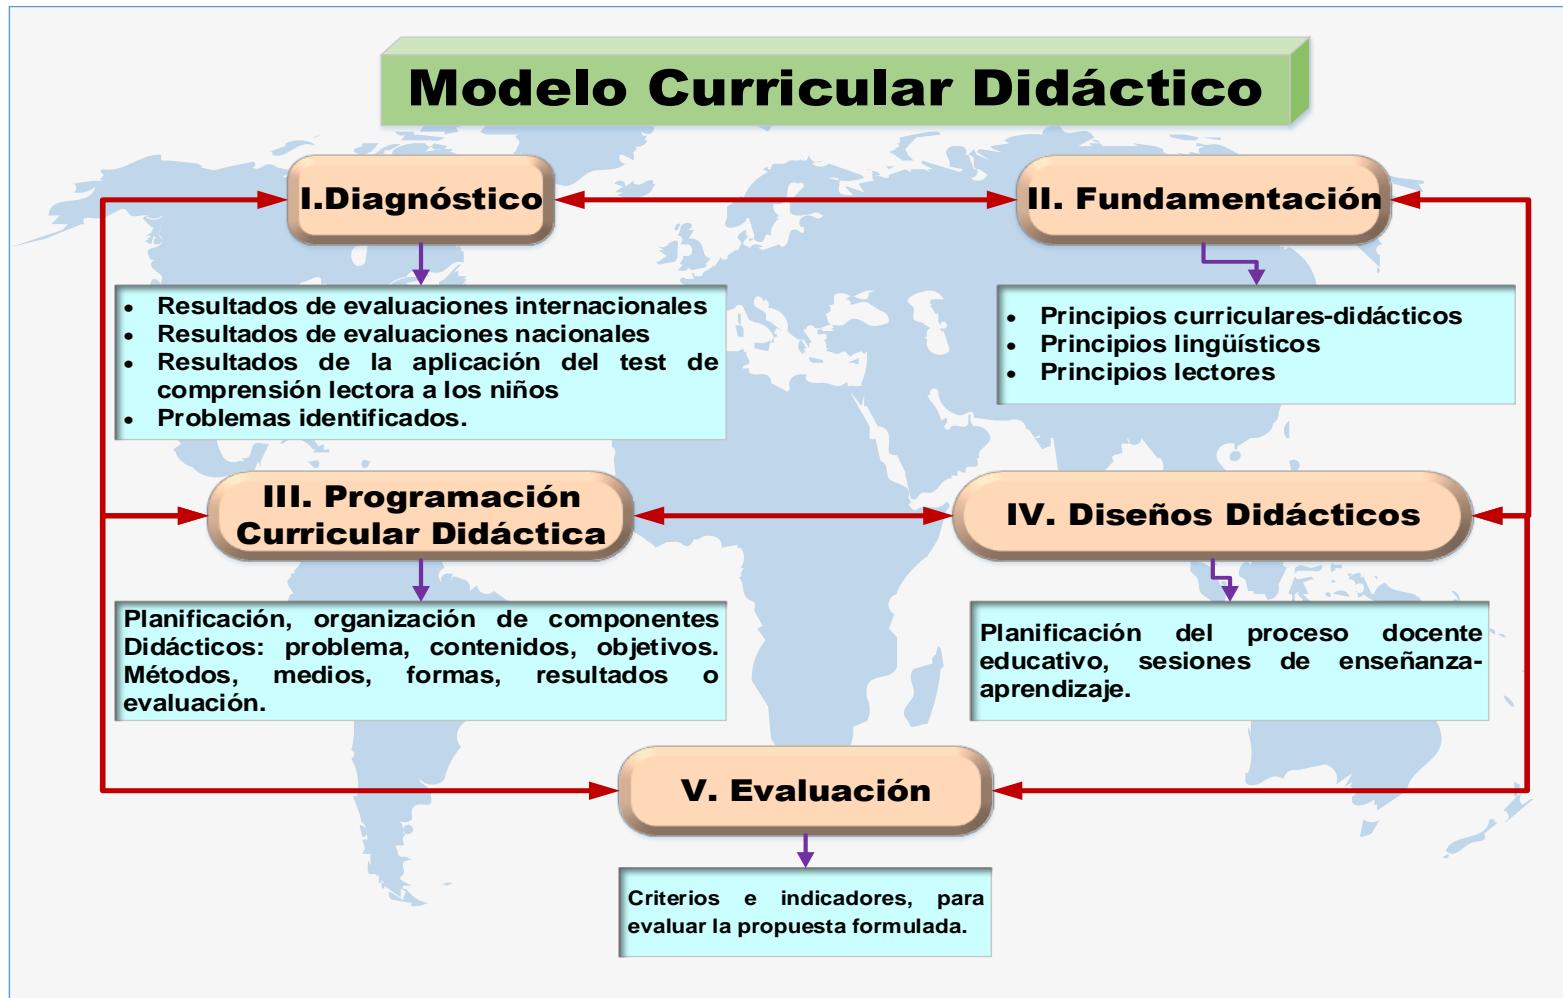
Modelo Curricular Didáctico

I.Diagnóstico

- Resultados de evaluaciones internacionales
- Resultados de evaluaciones nacionales
- Resultados de la aplicación del test de comprensión lectora a los niños
- Problemas identificados.

II. Fundamentación

- Principios curriculares-didácticos
- Principios lingüísticos
- Principios lectores

III. Programación Curricular Didáctica

Planificación, organización de componentes Didácticos: problema, contenidos, objetivos. Métodos, medios, formas, resultados o evaluación.

IV. Diseños Didácticos

Planificación del proceso docente educativo, sesiones de enseñanza-aprendizaje.

V. Evaluación

Criterios e indicadores, para evaluar la propuesta formulada.